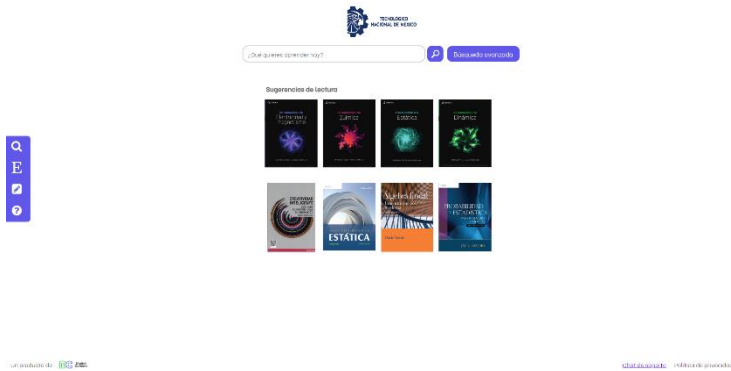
TECNOLÓGICO NACIONAL DE MÉXICO

¿Qué quieres aprender hoy?

Búsqueda avanzada

Sugerencias de lectura

Química

Estática

Dinámica

ESTÁTICA

Álgebra lineal

PROBABILIDAD Y ESTADÍSTICA

E

Un producto de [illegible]

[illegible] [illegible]